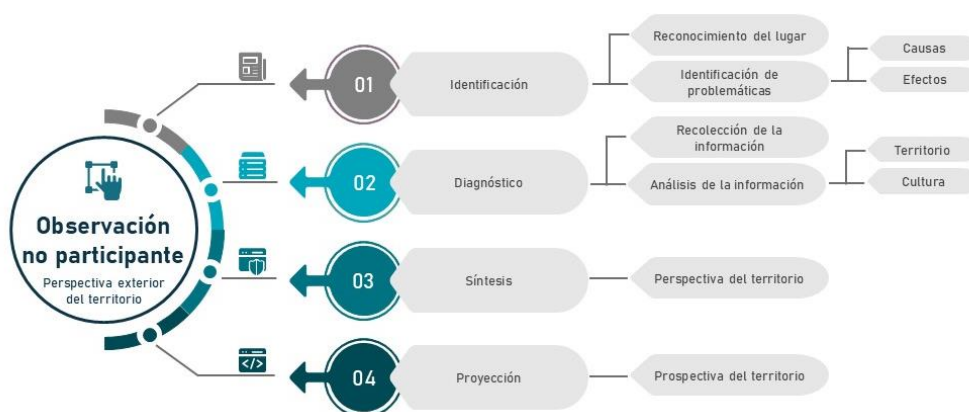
Observación no participante

Perspectiva exterior del territorio

01

Identificación

Reconocimiento del lugar

Identificación de problemáticas

Causas

Efectos

02

Diagnóstico

Recolección de la información

Análisis de la información

Territorio

Cultura

03

Síntesis

Perspectiva del territorio

04

Proyección

Prospectiva del territorio